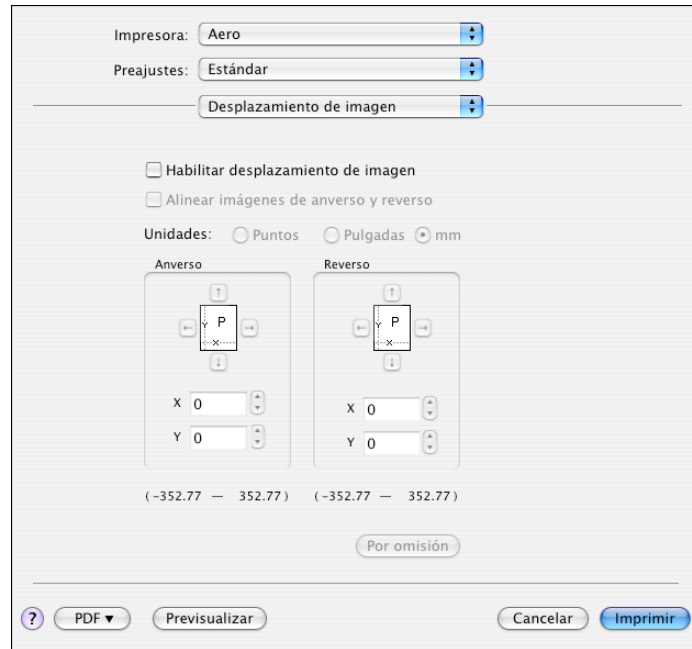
Impresora: Aero

Preajustes: Estándar

Desplazamiento de imagen

Habilitar desplazamiento de imagen

Alinear imágenes de anverso y reverso

Unidades: Puntos Pulgadas mm

| Anverso | Reverso |
|---|---|
| Y P x | Y P x |
| X 0 | X 0 |
| Y 0 | Y 0 |

(-352.77 — 352.77) (-352.77 — 352.77)

Por omisión

? PDF ▾ Previsualizar Cancelar Imprimir